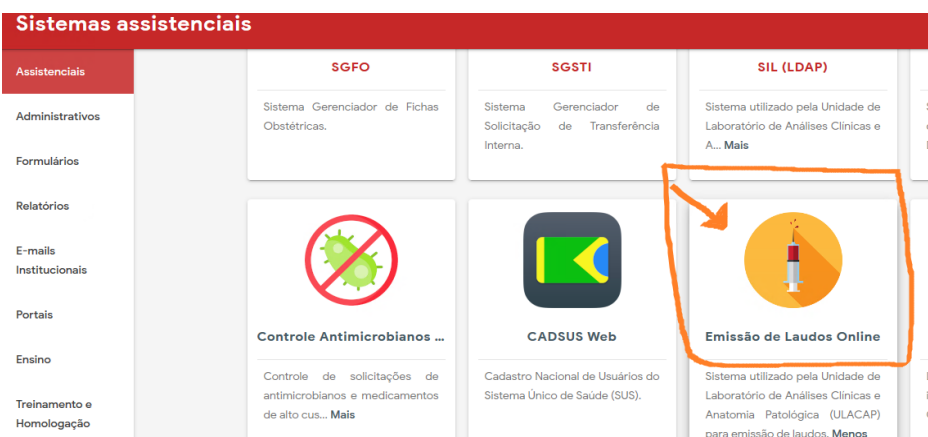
Sistemas assistenciais

Assistenciais

Administrativos

Formulários

Relatórios

E-mails Institucionais

Portais

Ensino

Treinamento e Homologação

SGFO

Sistema Gerenciador de Fichas Obstétricas.

SGSTI

Sistema Gerenciador de Solicitação de Transferência Interna.

SIL (LDAP)

Sistema utilizado pela Unidade de Laboratório de Análises Clínicas e A... Mais

Controle Antimicrobianos ...

Controle de solicitações de antimicrobianos e medicamentos de alto cus... Mais

CADSUS Web

Cadastro Nacional de Usuários do Sistema Único de Saúde (SUS).

Emissão de Laudos Online

Sistema utilizado pela Unidade de Laboratório de Análises Clínicas e Anatomia Patológica (ULACAP) para emissão de laudos. Menos